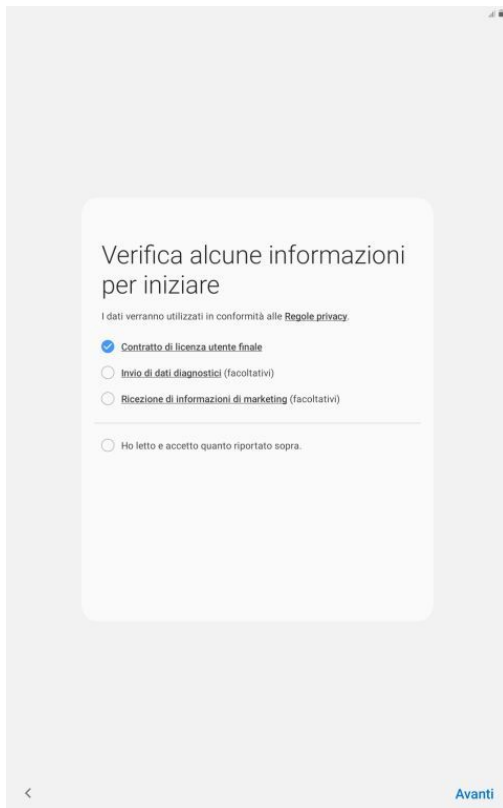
Verifica alcune informazioni per iniziare

I dati verranno utilizzati in conformità alle Regole privacy.

Contratto di licenza utente finale

Invio di dati diagnostici (facoltativi)

Ricezione di informazioni di marketing (facoltativi)

Ho letto e accetto quanto riportato sopra.

<

Avanti